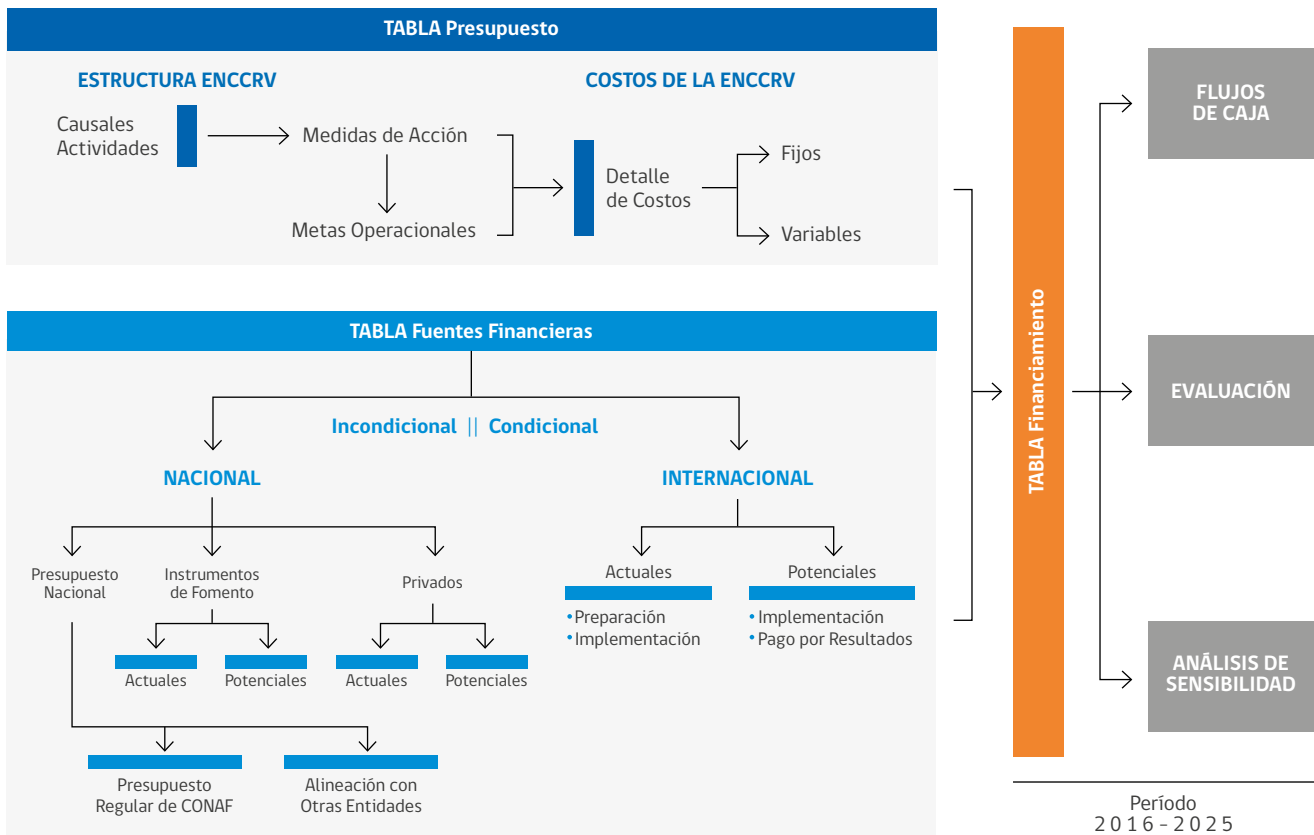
TABLA Presupuesto

ESTRUCTURA ENCCRV

Causales
Actividades

Medidas de Acción

Metas Operacionales

COSTOS DE LA ENCCRV

Detalle de Costos

Fijos

Variables

TABLA Fuentes Financieras

Incondicional || Condicional

NACIONAL

Presupuesto Nacional

Instrumentos de Fomento

Actuales

Potenciales

Privados

Actuales

Potenciales

Presupuesto Regular de CONAF

Alineación con Otras Entidades

INTERNACIONAL

Actuales
•Preparación
•Implementación

Potenciales
•Implementación
•Pago por Resultados

TABLA Financiamiento

FLUJOS DE CAJA

EVALUACIÓN

ANÁLISIS DE SENSIBILIDAD

Período
2016 - 2025